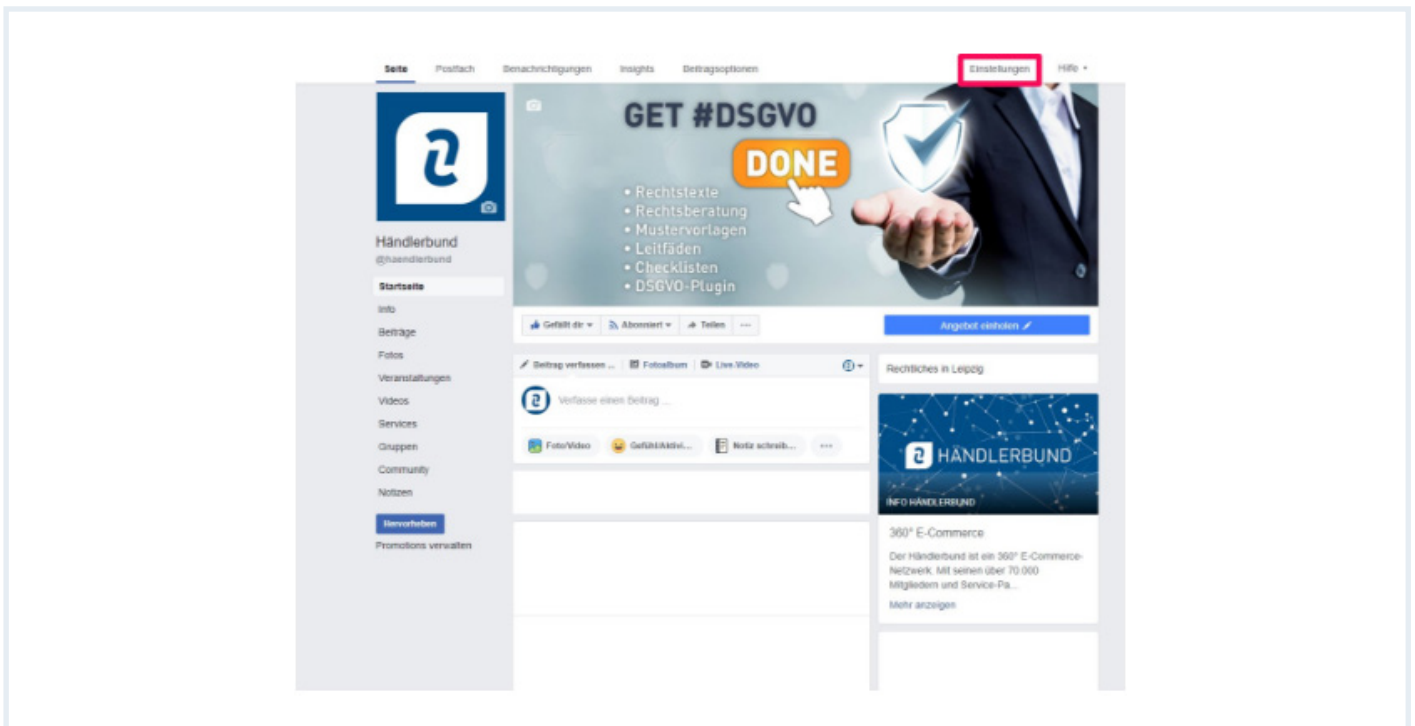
Seite Postfach Benachrichtigungen Insights Beitragsoptionen Einstellungen Hilfe

GET #DSGVO
DONE
• Rechtstexte
• Rechtsberatung
• Mustervorlagen
• Leitfäden
• Checklisten
• DSGVO-Plugin

Händlerbund
@haendlerbund

Startseite
Info
Beiträge
Fotos
Veranstaltungen
Videos
Services
Gruppen
Community
Notizen

Hervorheben
Promotions verwalten

Gefällt dir Abonniert Teilen ···
Angebot einholen

Beitrag verfassen ... Fotoalbum Live-Video
Verfasse einen Beitrag ...
Foto/Video Gefühl/Aktivi... Notiz schreib... ···

Rechtliches in Leipzig

HÄNDLERBUND
INFO HÄNDLERBUND

360° E-Commerce
Der Händlerbund ist ein 360° E-Commerce-Netzwerk. Mit seinen über 70.000 Mitgliedern und Service-Pa...
Mehr anzeigen